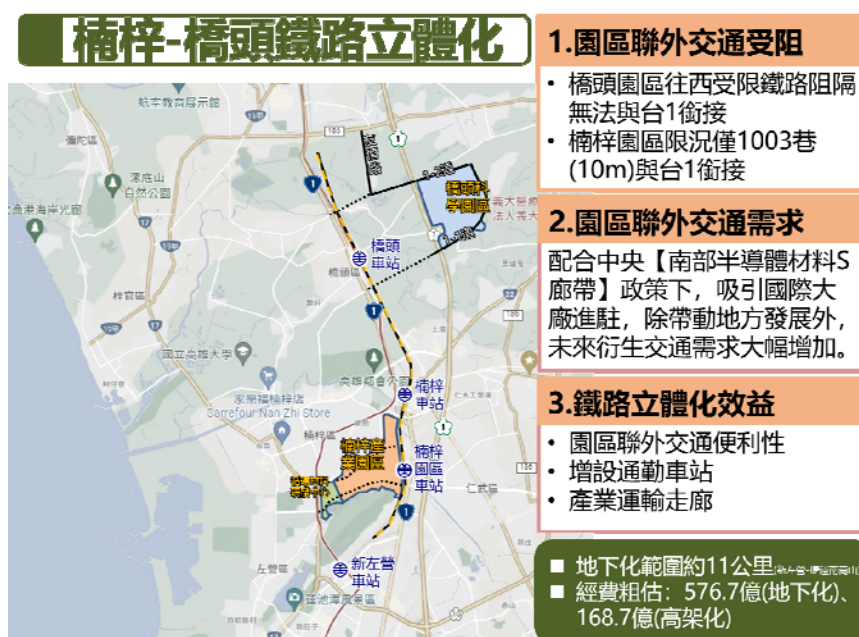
楠梓-橋頭鐵路立體化

1.園區聯外交通受阻

• 橋頭園區往西受限鐵路阻隔無法與台1銜接
• 楠梓園區限況僅1003巷(10m)與台1銜接

2.園區聯外交通需求

配合中央【南部半導體材料S廊帶】政策下，吸引國際大廠進駐，除帶動地方發展外，未來衍生交通需求大幅增加。

3.鐵路立體化效益

• 園區聯外交通便利性
• 增設通勤車站
• 產業運輸走廊

■ 地下化範圍約11公里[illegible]
■ 經費粗估：576.7億(地下化)、168.7億(高架化)

航空教育展示館
彌陀區
漯底山自然公園
永安區
梓官區
國立高雄大學
家樂福楠梓店
Carrefour Nan Zhi Store
楠梓區
左營區
蓮池潭風景區
燕巢區
仁武區
橋頭區
橋頭車站
楠梓車站
楠梓園區車站
新左營車站
橋頭科學園區
楠梓產業園區
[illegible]
高雄都會公園
義大醫療財團法人
1
1
1
1
1